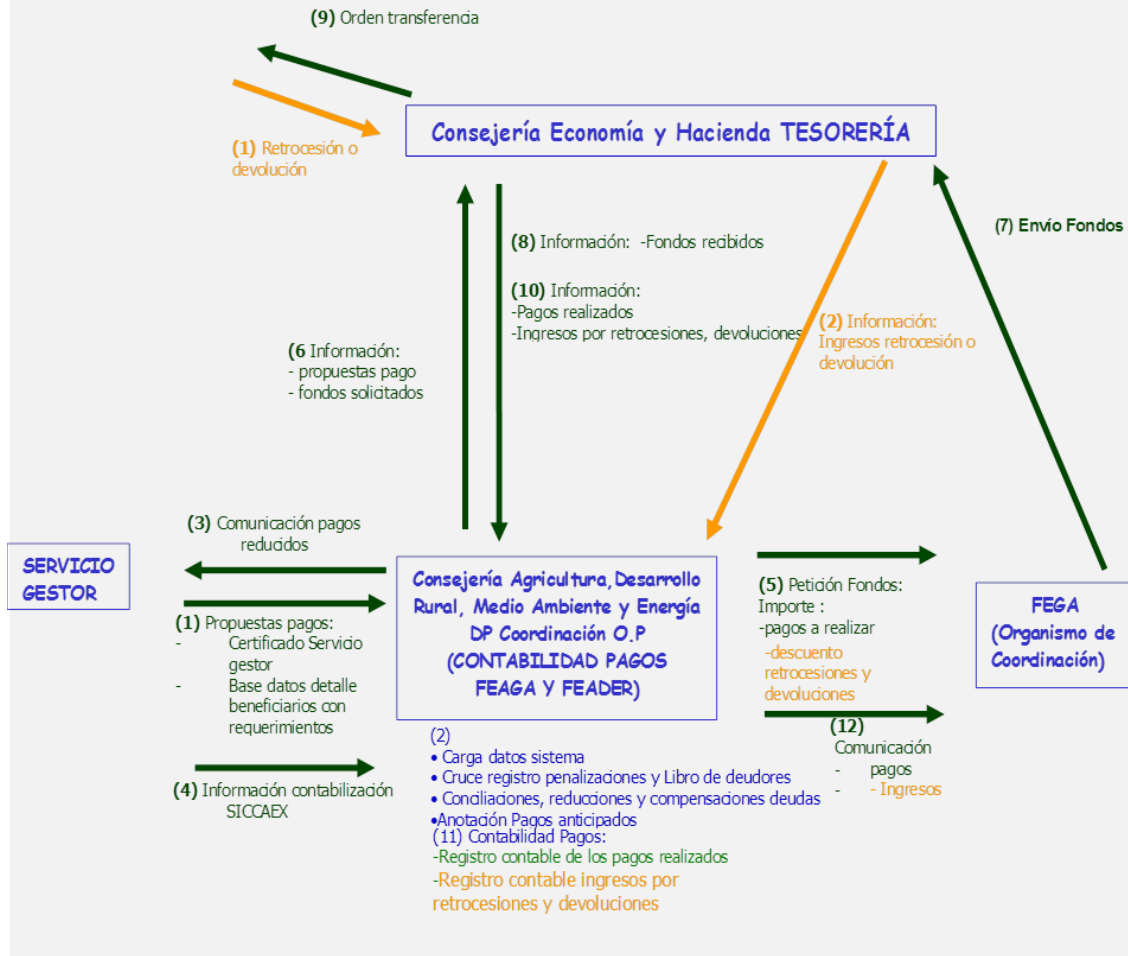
(9) Orden transferencia

(1) Retrocesión o devolución

Consejería Economía y Hacienda TESORERÍA

(7) Envío Fondos

(8) Información: -Fondos recibidos

(10) Información:
-Pagos realizados
-Ingresos por retrocesiones, devoluciones

(2) Información: Ingresos retrocesión o devolución

(6 Información:
- propuestas pago
- fondos solicitados

(3) Comunicación pagos reducidos

SERVICIO GESTOR

Consejería Agricultura,Desarrollo Rural, Medio Ambiente y Energía DP Coordinación O.P (CONTABILIDAD PAGOS FEAGA Y FEADER)

(5) Petición Fondos:
Importe :
-pagos a realizar
-descuento retrocesiones y devoluciones

FEGA (Organismo de Coordinación)

(1) Propuestas pagos:
- Certificado Servicio gestor
- Base datos detalle beneficiarios con requerimientos

(12)
Comunicación
- pagos
- - Ingresos

(4) Información contabilización SICCAEX

(2)
• Carga datos sistema
• Cruce registro penalizaciones y Libro de deudores
• Conciliaciones, reducciones y compensaciones deudas
•Anotación Pagos anticipados
(11) Contabilidad Pagos:
-Registro contable de los pagos realizados
-Registro contable ingresos por retrocesiones y devoluciones